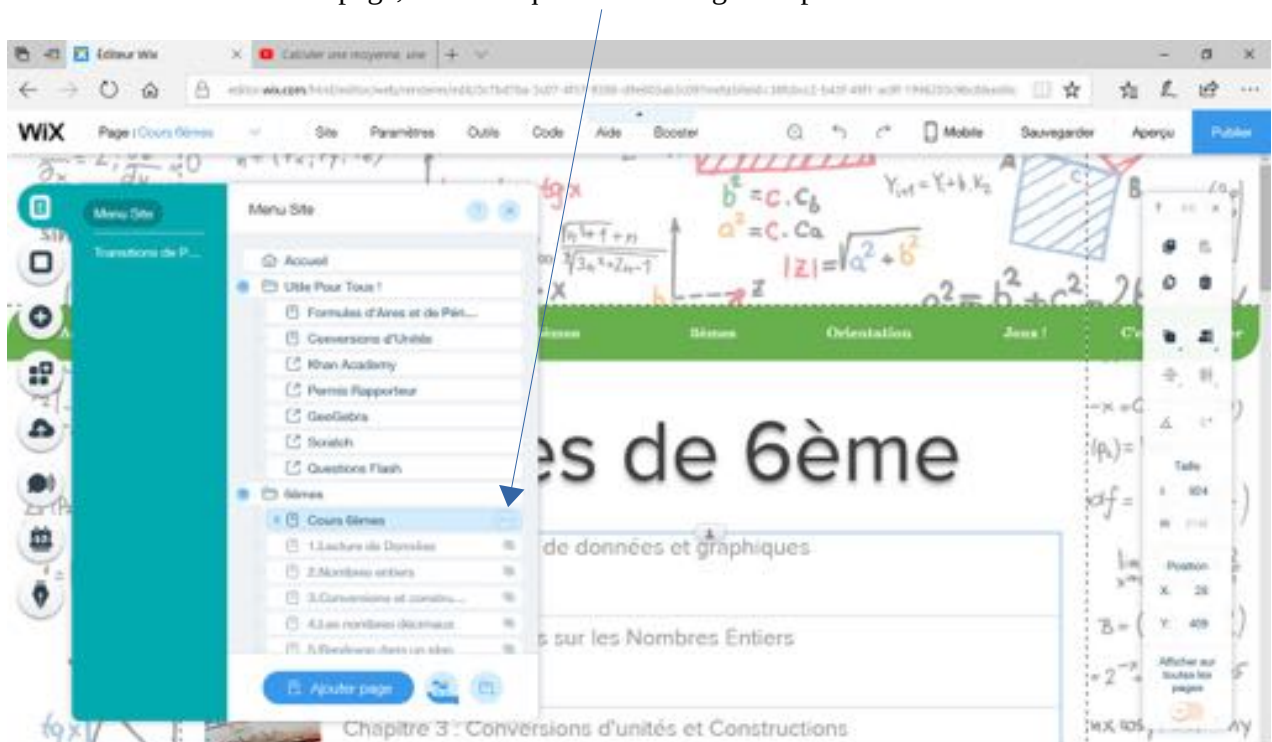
page, cliquer sur les 3 points à droite de son nom.

Éditeur Wix
Calculer une moyenne

WiX Page : Cours 6èmes Site Paramètres Outils Code Aide Booster Mobile Sauvegarder Aperçu Publier

Menu Site
Transitions de P...

Menu Site
Accueil
Utile Pour Tous !
Formules d'Aires et de Pér...
Conversions d'Unités
Khan Academy
Permis Rapporteur
GeoGebra
Scratch
Questions Flash
6èmes
Cours 6èmes
1.Lecture de Données
2.Nombres entiers
3.Conversions et constru...
4.Les nombres décimaux
5.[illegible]
Ajouter page

6èmes 5èmes Orientation Jeux !

es de 6ème
de données et graphiques
s sur les Nombres Entiers
Chapitre 3 : Conversions d'unités et Constructions

Taille
Position
X: 28
Y: 409
Afficher sur toutes les pages

$b^2 = c \cdot c_b$
$a^2 = c \cdot c_a$
$|z| = \sqrt{a^2 + b^2}$
$a^2 = b^2 + c^2$
$Y_{i+1} = Y_i + h \cdot k_2$